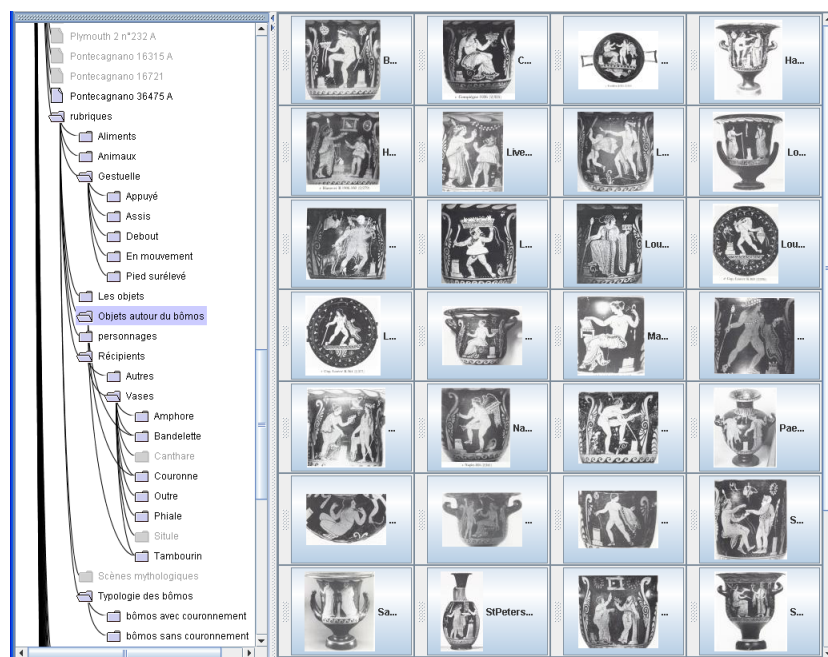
Plymouth 2 n°232 A
Pontecagnano 16315 A
Pontecagnano 16721
Pontecagnano 36475 A
rubriques
Aliments
Animaux
Gestuelle
Appuyé
Assis
Debout
En mouvement
Pied surélevé
Les objets
Objets autour du bômos
personnages
Récipients
Autres
Vases
Amphore
Bandelette
Canthare
Couronne
Outre
Phiale
Situle
Tambourin
Scènes mythologiques
Typologie des bômos
bômos avec couronnement
bômos sans couronnement

B...
C...
...
Ha...
H...
Live...
L...
Lo...
...
L...
Lou...
Lou...
L...
...
Ma...
...
...
Na...
...
Pae...
...
...
...
S...
Sa...
StPeters...
...
S...